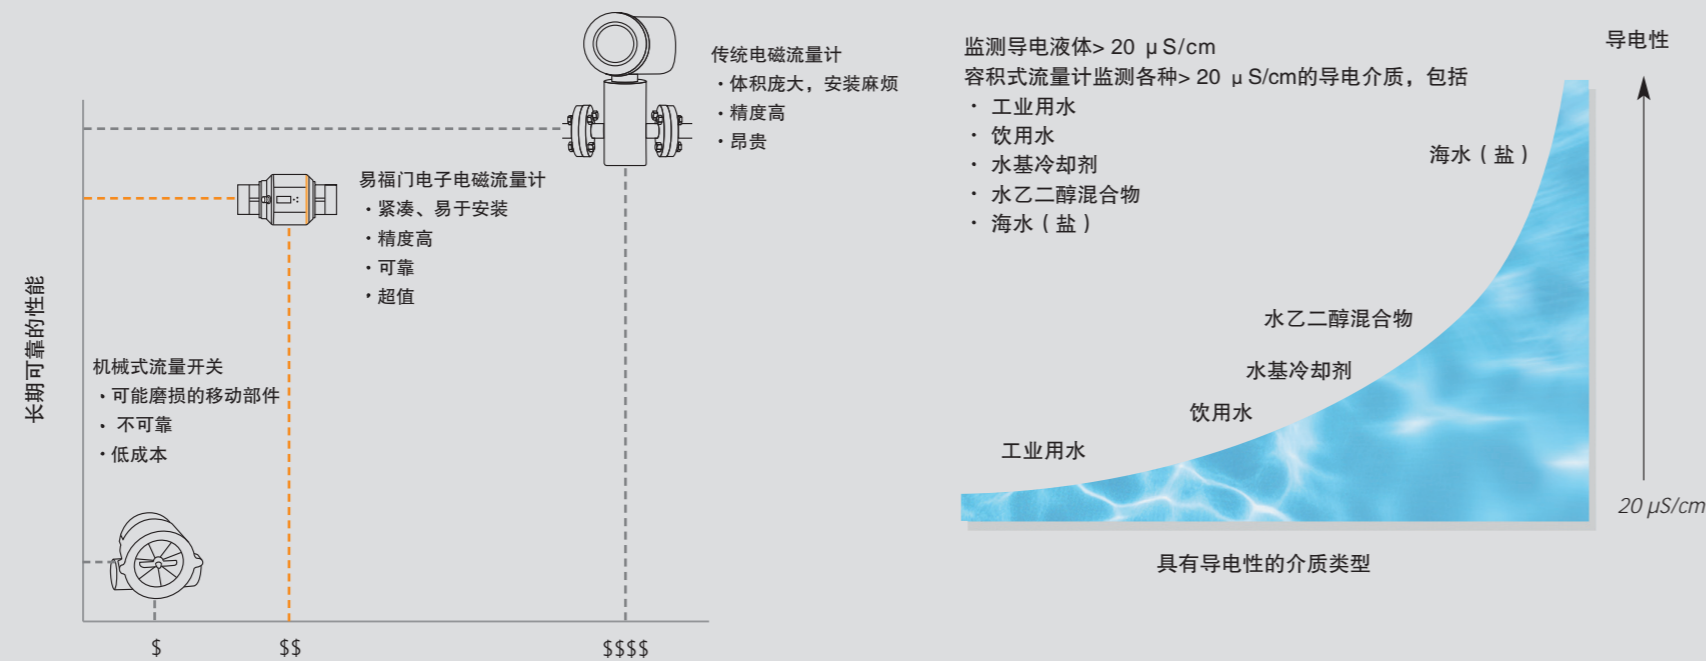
长期可靠的性能

传统电磁流量计
• 体积庞大，安装麻烦
• 精度高
• 昂贵

易福门电子电磁流量计
• 紧凑、易于安装
• 精度高
• 可靠
• 超值

机械式流量开关
• 可能磨损的移动部件
• 不可靠
• 低成本

$
$$
$$$$

监测导电液体> 20 μ S/cm
容积式流量计监测各种> 20 μ S/cm的导电介质，包括
• 工业用水
• 饮用水
• 水基冷却剂
• 水乙二醇混合物
• 海水（盐）

导电性

海水（盐）
水乙二醇混合物
水基冷却剂
饮用水
工业用水

20 μS/cm

具有导电性的介质类型